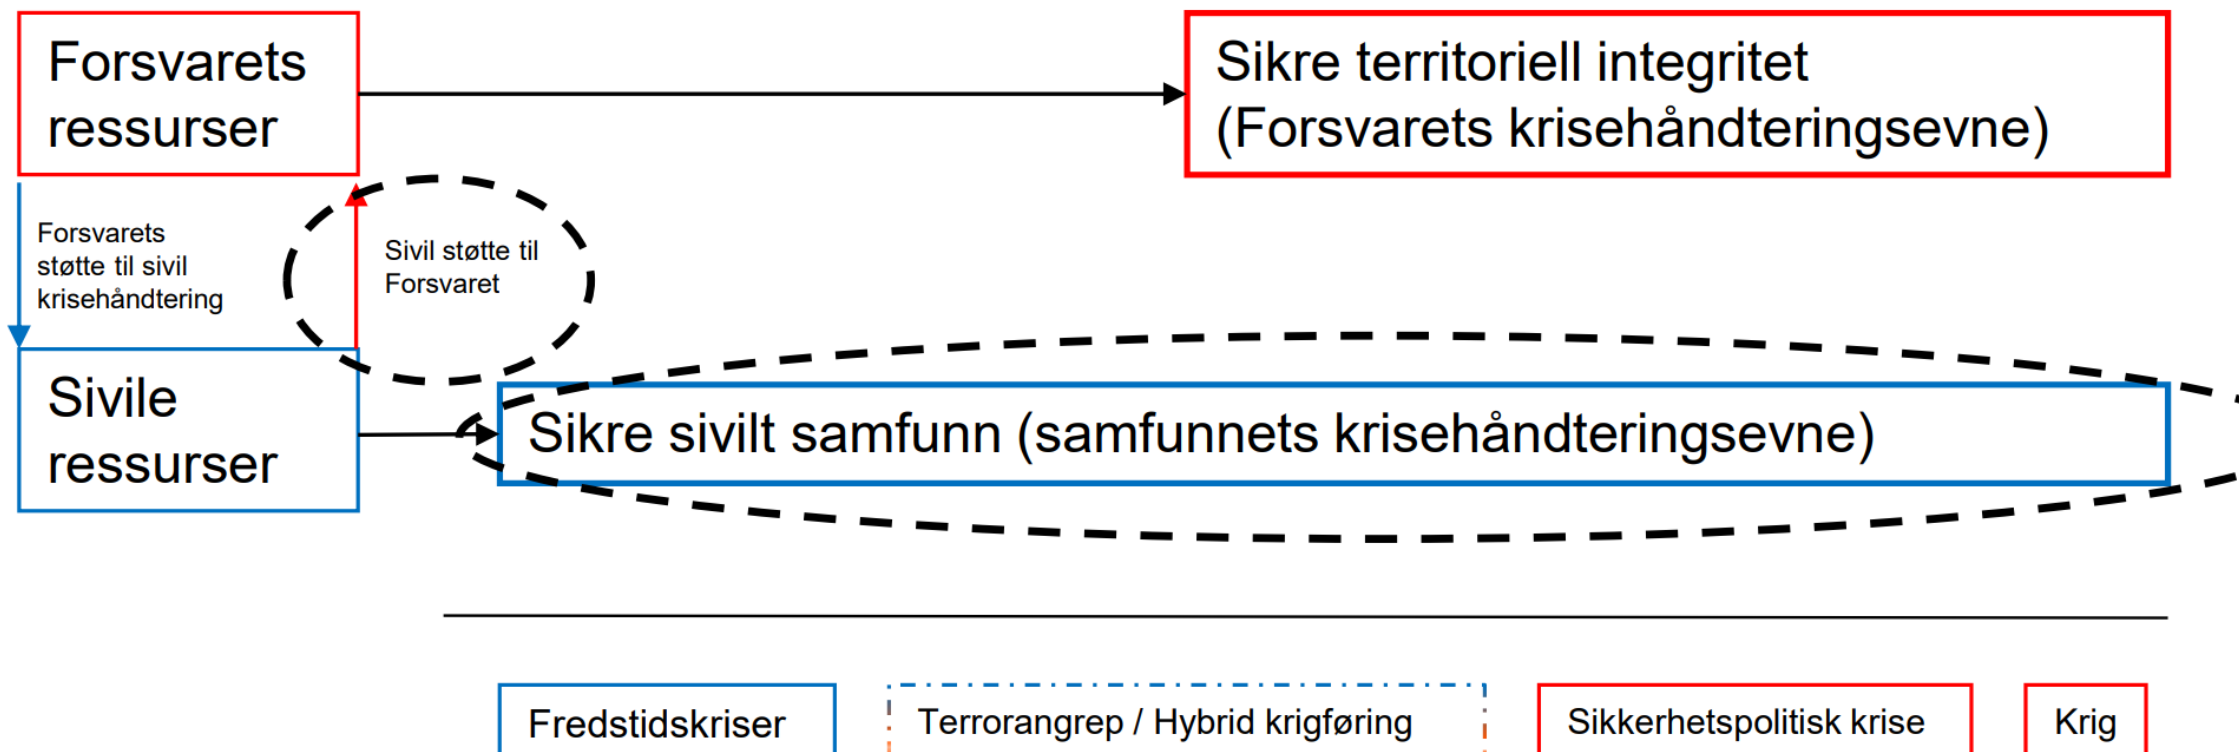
Forsvarets ressurser

Sikre territoriell integritet (Forsvarets krisehåndteringsevne)

Forsvarets støtte til sivil krisehåndtering

Sivil støtte til Forsvaret

Sivile ressurser

Sikre sivilt samfunn (samfunnets krisehåndteringsevne)

Fredstidskriser

Terrorangrep / Hybrid krigføring

Sikkerhetspolitisk krise

Krig